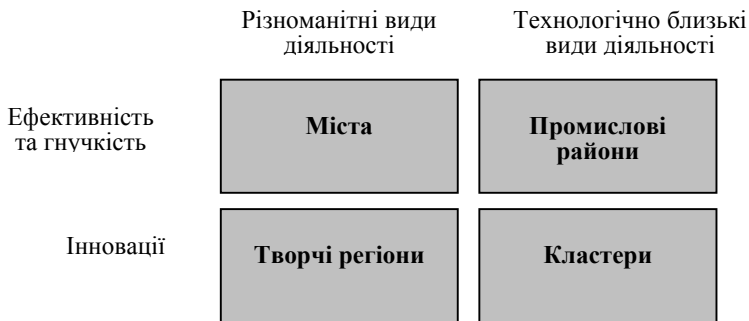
| | Різноманітні види діяльності | Технологічно близькі види діяльності |
|---|---|---|
| Ефективність та гнучкість | **Міста** | **Промислові райони** |
| Інновації | **Творчі регіони** | **Кластери** |